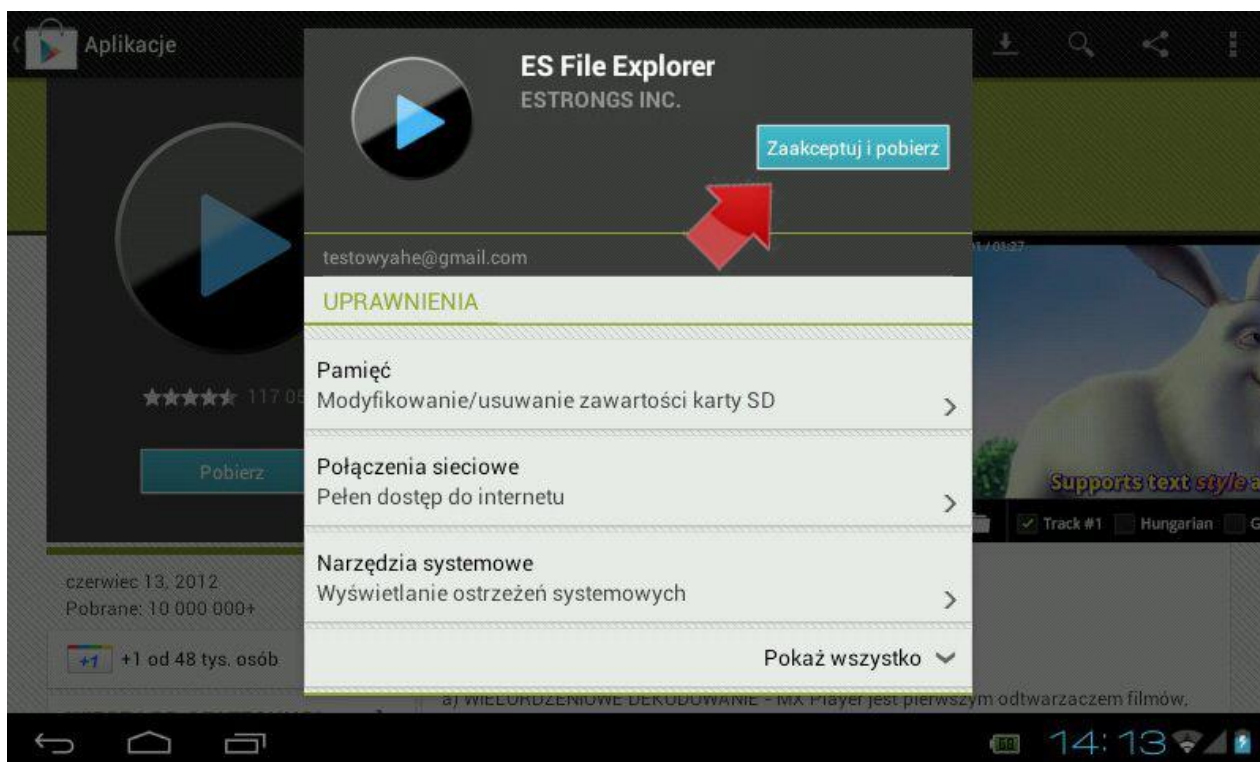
Aplikacje

ES File Explorer
ESTRONGS INC.

Zaakceptuj i pobierz

testowyahe@gmail.com

UPRAWNIENIA

Pamięć
Modyfikowanie/usuwanie zawartości karty SD

Połączenia sieciowe
Pełen dostęp do internetu

Narzędzia systemowe
Wyświetlanie ostrzeżeń systemowych

Pokaż wszystko

117 0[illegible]

Pobierz

czerwiec 13, 2012
Pobrane: 10 000 000+

+1 +1 od 48 tys. osób

Supports text style a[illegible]

Track #1 Hungarian G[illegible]

a) WIELORDZENIOWE DEKODOWANIE - MX Player jest pierwszym odtwarzaczem filmów,

14:13